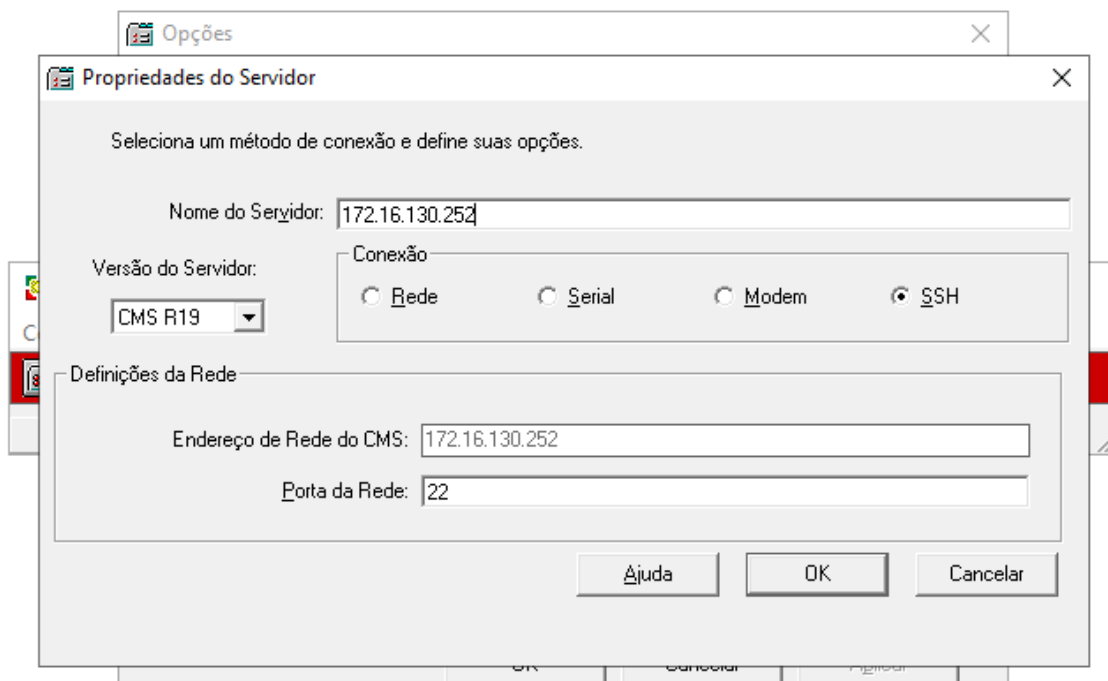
Opções

Propriedades do Servidor

Seleciona um método de conexão e define suas opções.

Nome do Servidor: 172.16.130.252

Versão do Servidor:

CMS R19

Conexão

Rede

Serial

Modem

SSH

Definições da Rede

Endereço de Rede do CMS: 172.16.130.252

Porta da Rede: 22

Ajuda

OK

Cancelar